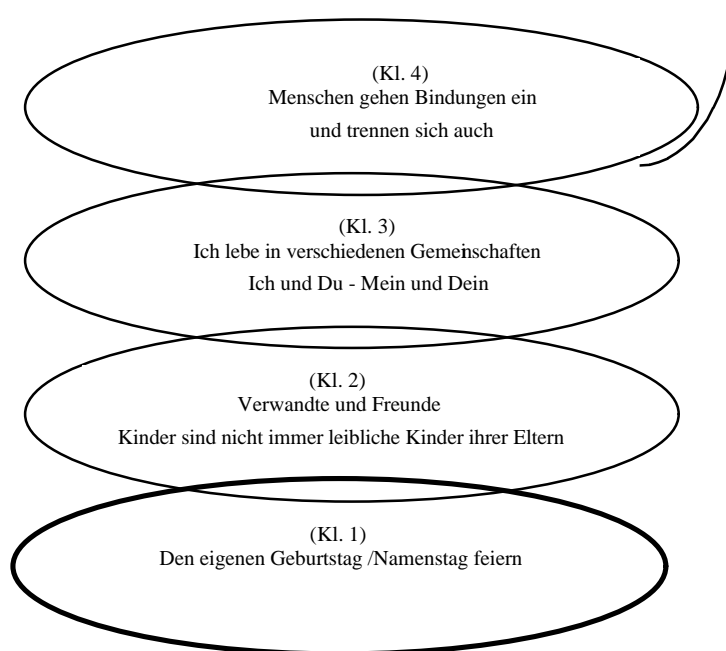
(Kl. 4)
Menschen gehen Bindungen ein
und trennen sich auch

(Kl. 3)
Ich lebe in verschiedenen Gemeinschaften
Ich und Du - Mein und Dein

(Kl. 2)
Verwandte und Freunde
Kinder sind nicht immer leibliche Kinder ihrer Eltern

(Kl. 1)
Den eigenen Geburtstag /Namenstag feiern